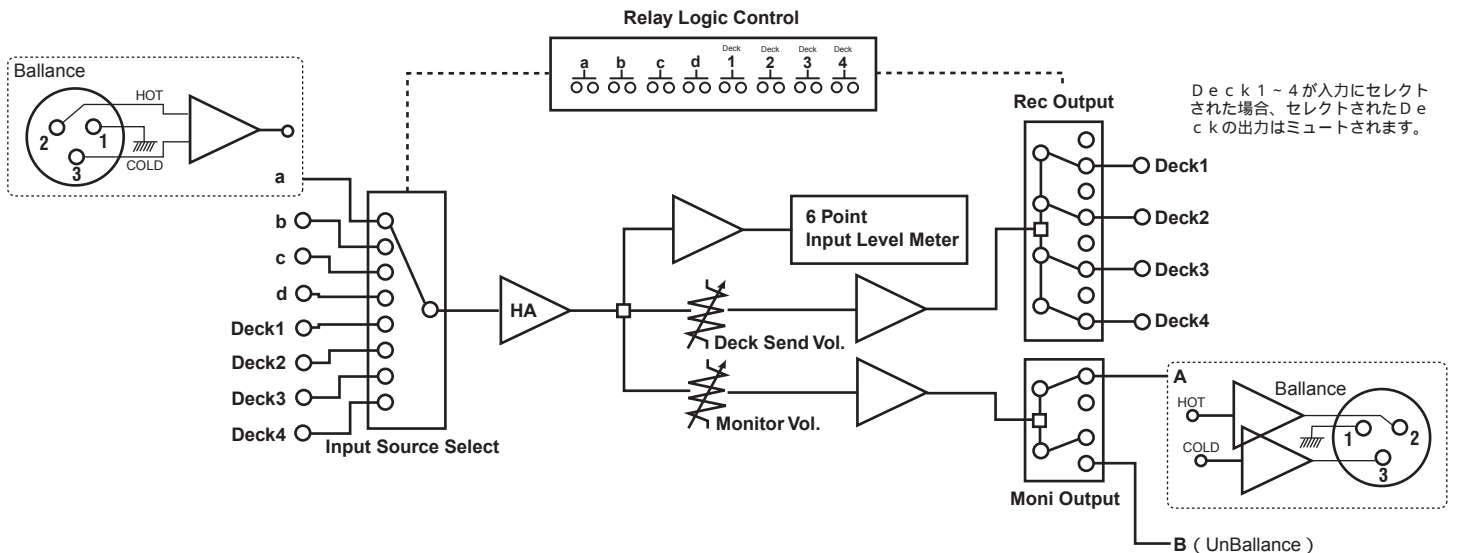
Relay Logic Control

a b c d Deck 1 Deck 2 Deck 3 Deck 4

Ballance

HOT

2 1

3

COLD

Ｄｅｃｋ１～４が入力にセレクトされた場合、セレクトされたＤｅｃｋの出力はミュートされます。

Rec Output

a

b

c

d

Deck1

Deck2

Deck3

Deck4

Input Source Select

HA

6 Point Input Level Meter

Deck Send Vol.

Monitor Vol.

Deck1

Deck2

Deck3

Deck4

Moni Output

A

Ballance

HOT

COLD

1 2

3

B（UnBallance）